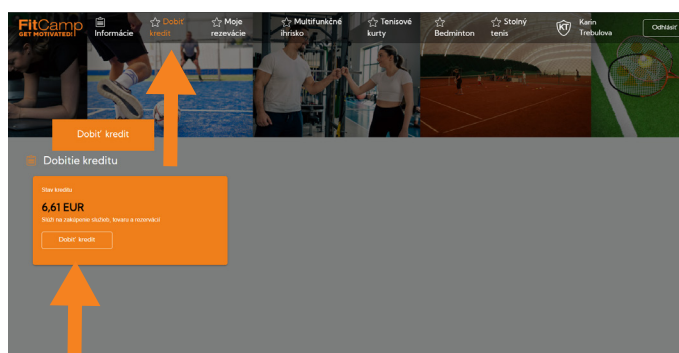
FitCamp GET MOTIVATED!

Informácie

Dobiť kredit

Moje rezevácie

Multifunkčné ihrisko

Tenisové kurty

Bedminton

Stolný tenis

KT Karin Trebulova

Odhlásiť

Dobiť kredit

Dobitie kreditu

Stav kreditu

6,61 EUR

Slúži na zakúpenie služieb, tovaru a rezervácií

Dobiť kredit